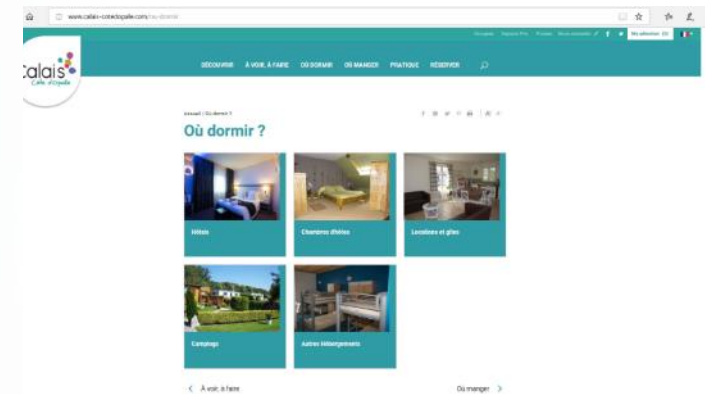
www.calais-cotedopale.com/ou-dormir

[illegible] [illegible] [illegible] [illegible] Ma sélection (0)

Calais Côte d'Opale

DÉCOUVRIR À VOIR, À FAIRE OÙ DORMIR OÙ MANGER PRATIQUE RÉSERVER

Accueil / Où dormir ?

Où dormir ?

Hôtels

Chambres d'hôtes

Locations et gîtes

Campings

Autres hébergements

< À voir, à faire

Où manger >